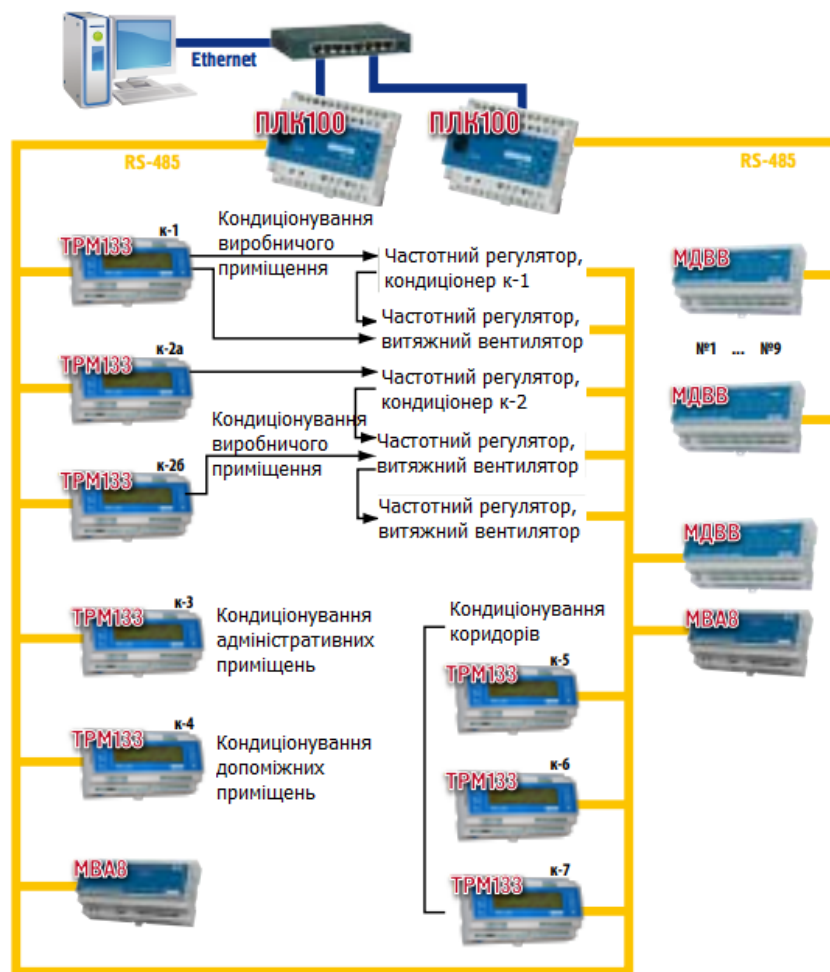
Ethernet

ПЛК100

ПЛК100

RS-485

RS-485

ТРМ133 к-1

Кондиціонування виробничого приміщення

Частотний регулятор, кондиціонер к-1

Частотний регулятор, витяжний вентилятор

МДВВ

№1 ... №9

ТРМ133 к-2а

Частотний регулятор, кондиціонер к-2

МДВВ

Кондиціонування виробничого приміщення

Частотний регулятор, витяжний вентилятор

ТРМ133 к-2б

Частотний регулятор, витяжний вентилятор

МДВВ

МВА8

ТРМ133 к-3

Кондиціонування адміністративних приміщень

Кондиціонування коридорів

ТРМ133 к-5

ТРМ133 к-4

Кондиціонування допоміжних приміщень

ТРМ133 к-6

МВА8

ТРМ133 к-7